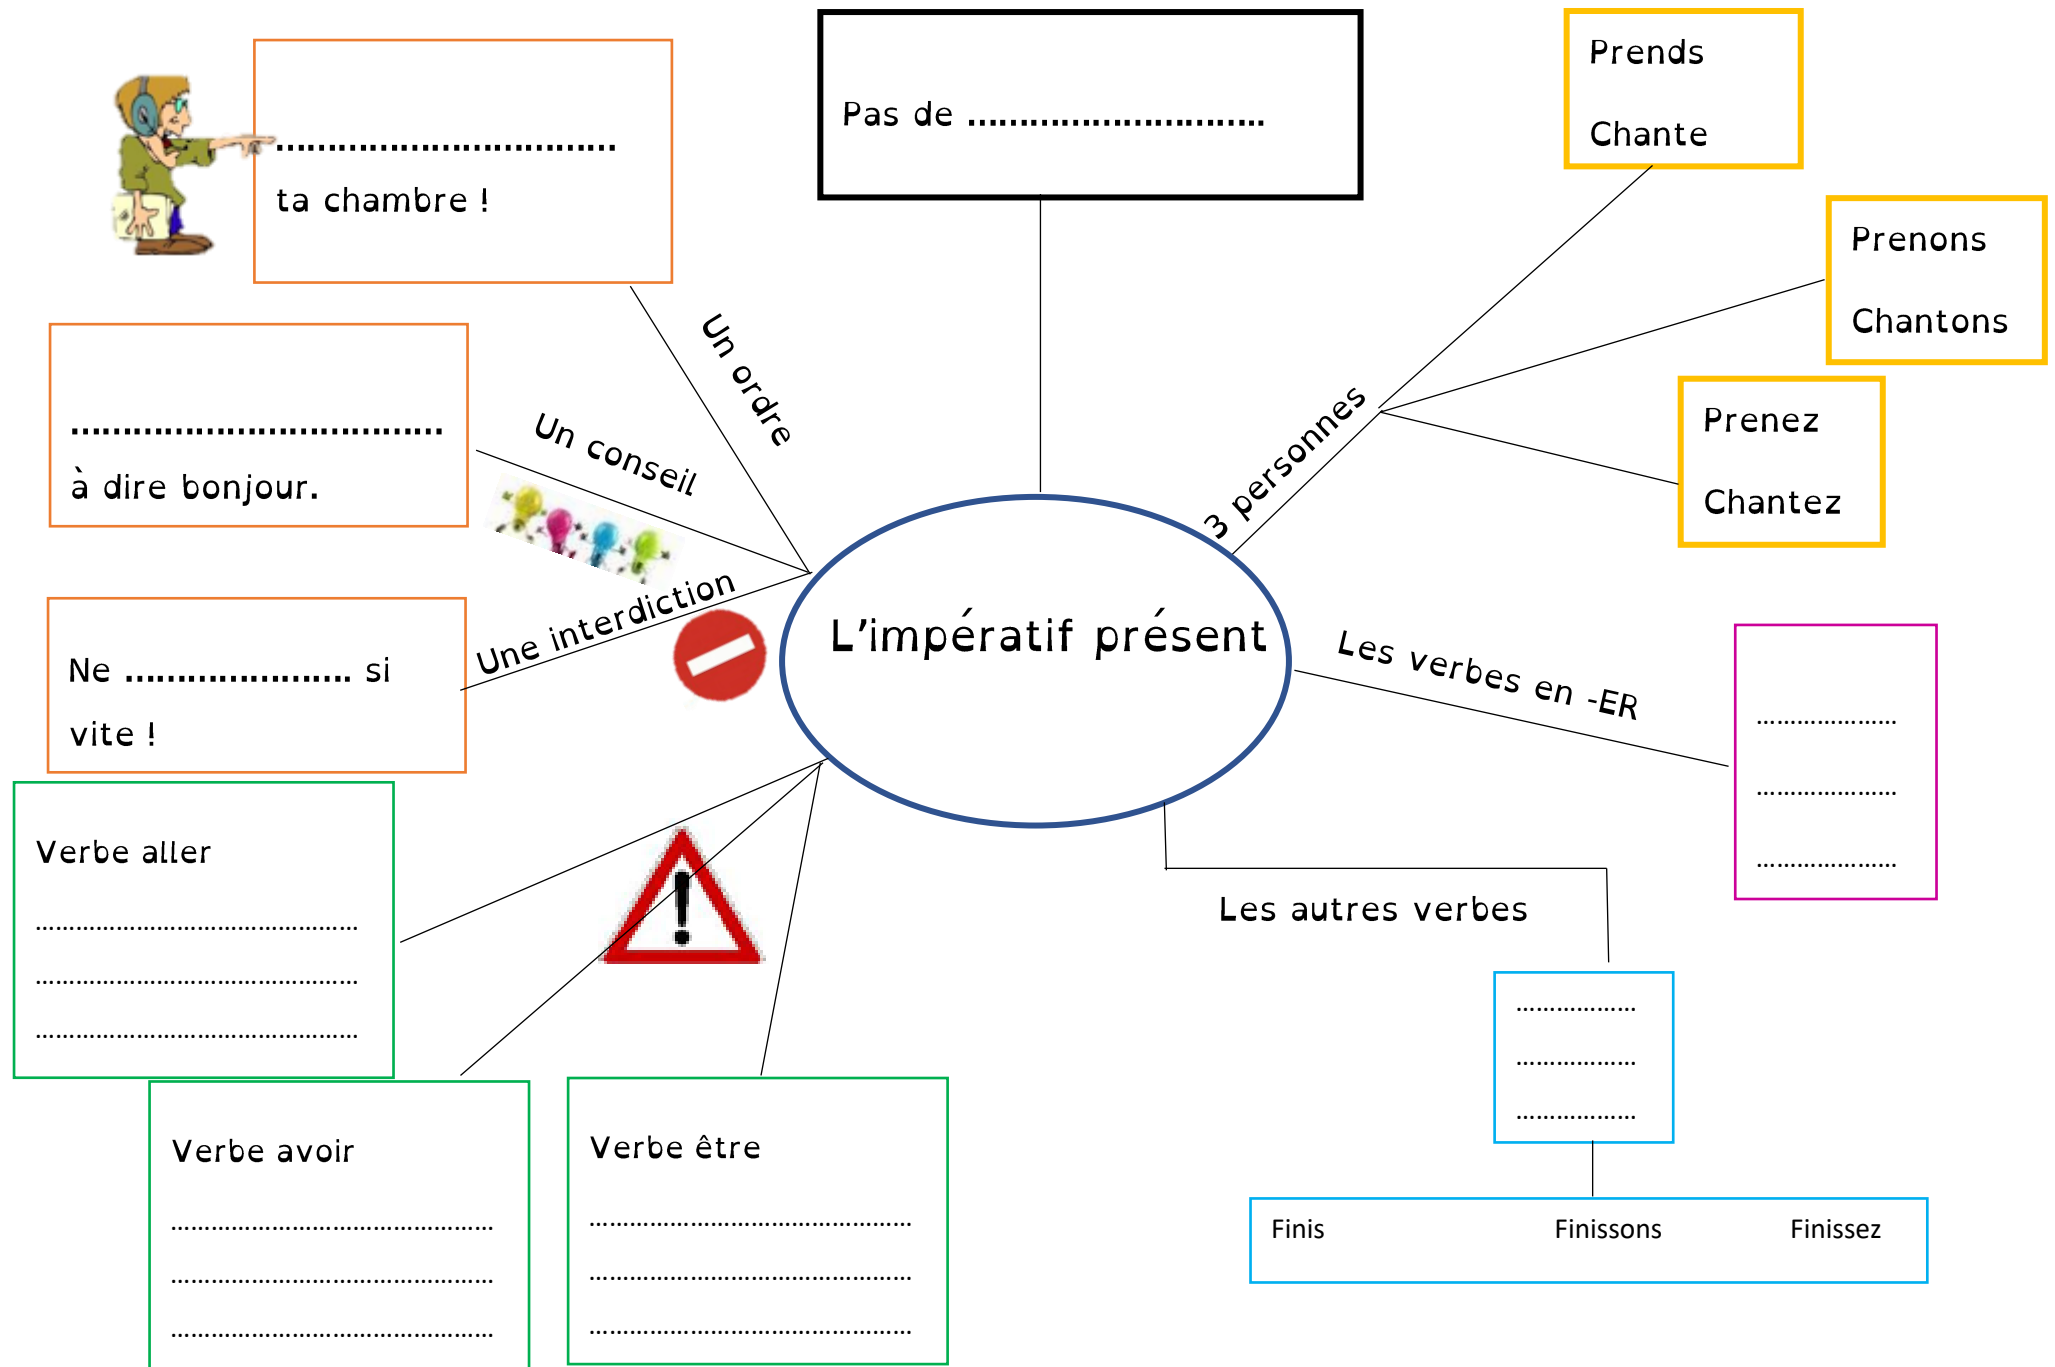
…………………………… ta chambre !

Pas de ………………………..

Prends
Chante

Prenons
Chantons

Prenez
Chantez

Un ordre

Un conseil

……………………………… à dire bonjour.

Une interdiction

Ne ………………… si vite !

3 personnes

L'impératif présent

Les verbes en -ER

…………………
…………………
…………………

Les autres verbes

Verbe aller
…………………………………………
…………………………………………
…………………………………………

……………..
……………..
……………..

Finis Finissons Finissez

Verbe avoir
…………………………………………
…………………………………………
…………………………………………

Verbe être
…………………………………………
…………………………………………
…………………………………………